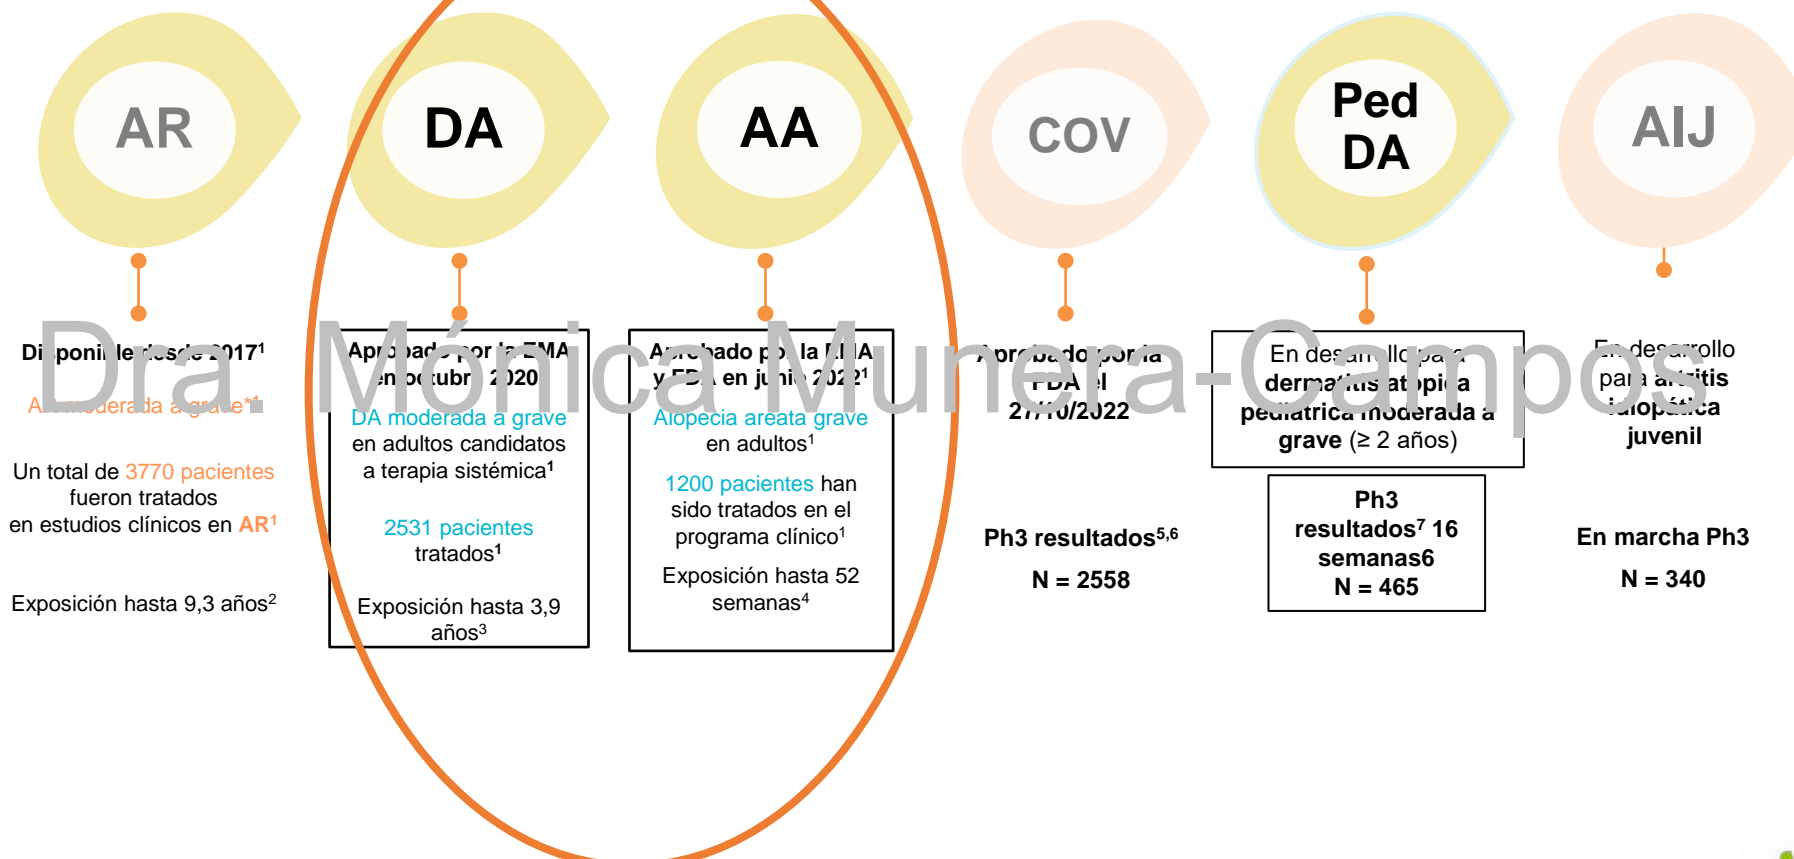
AR

Di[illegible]ponible desde 2017$^1$

A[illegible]moderada a grave*$^1$

Un total de 3770 pacientes fueron tratados en estudios clínicos en AR$^1$

Exposición hasta 9,3 años$^2$

DA

Apr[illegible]ado por la EMA en octubre 2020

DA moderada a grave en adultos candidatos a terapia sistémica$^1$

2531 pacientes tratados$^1$

Exposición hasta 3,9 años$^3$

AA

A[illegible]bado por la EMA y FDA en junio 2022$^1$

Alopecia areata grave en adultos$^1$

1200 pacientes han sido tratados en el programa clínico$^1$

Exposición hasta 52 semanas$^4$

COV

Aprobado por la FDA el 27/10/2022

Ph3 resultados$^{5,6}$

N = 2558

Ped DA

En desarrollo para dermatitis atópica pediatrica moderada a grave (≥ 2 años)

Ph3 resultados$^7$ 16 semanas6
N = 465

AIJ

En desarrollo para artritis idiopática juvenil

En marcha Ph3

N = 340

Dra. Mónica Munera-Campos